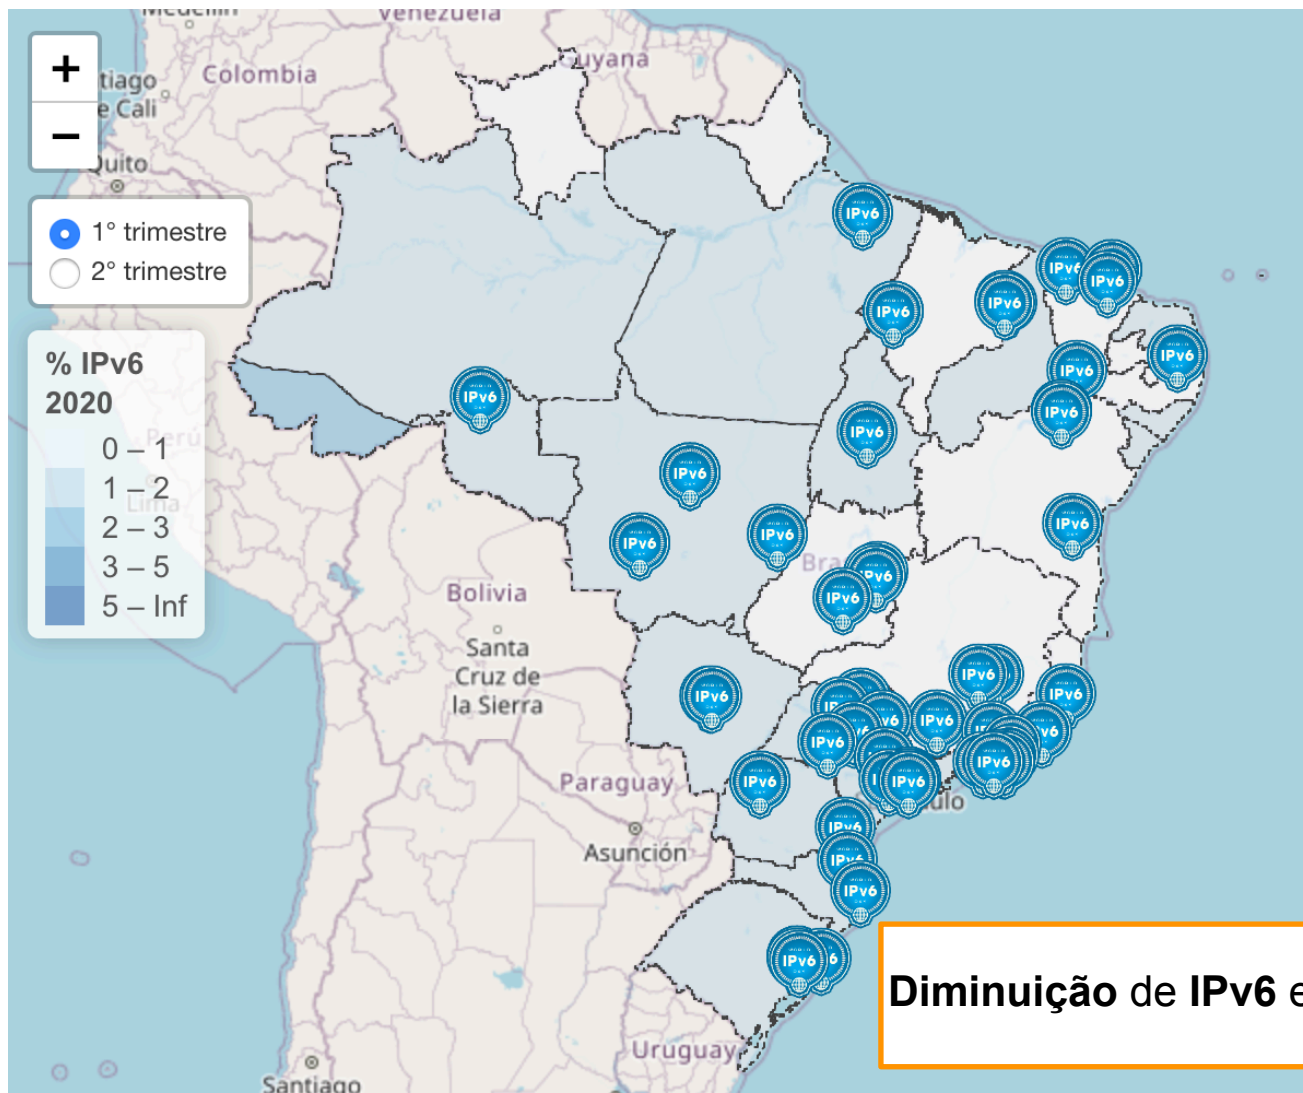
Medellín
Venezuela
+
−
Santiago de Cali
Colombia
Guyana
Quito
1° trimestre
2° trimestre
% IPv6 2020
0 – 1
1 – 2
2 – 3
3 – 5
5 – Inf
Perú
Lima
Bolivia
Santa Cruz de la Sierra
Paraguay
Asunción
Uruguay
Santiago
São Paulo
Brasília
IPv6
IPv6
IPv6
IPv6
IPv6
IPv6
IPv6
IPv6
IPv6
IPv6
IPv6
IPv6
IPv6
IPv6
IPv6
IPv6
IPv6
IPv6
IPv6
IPv6
IPv6
IPv6
IPv6
IPv6
IPv6
IPv6
IPv6
IPv6
IPv6
IPv6
Diminuição de IPv6 e